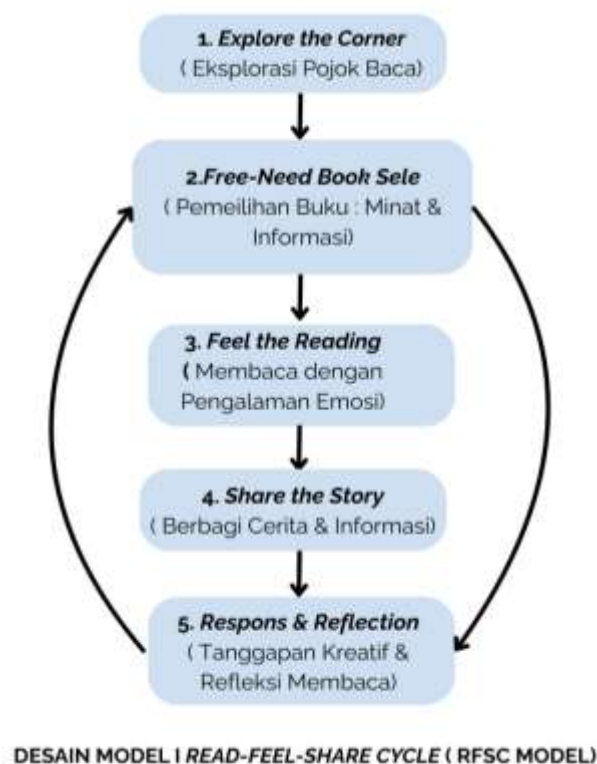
1. Explore the Corner
( Eksplorasi Pojok Baca)

2.Free-Need Book Sele
( Pemeilihan Buku : Minat & Informasi)

3. Feel the Reading
( Membaca dengan Pengalaman Emosi)

4. Share the Story
( Berbagi Cerita & Informasi)

5. Respons & Reflection
( Tanggapan Kreatif & Refleksi Membaca)

DESAIN MODEL I READ-FEEL-SHARE CYCLE ( RFSC MODEL)